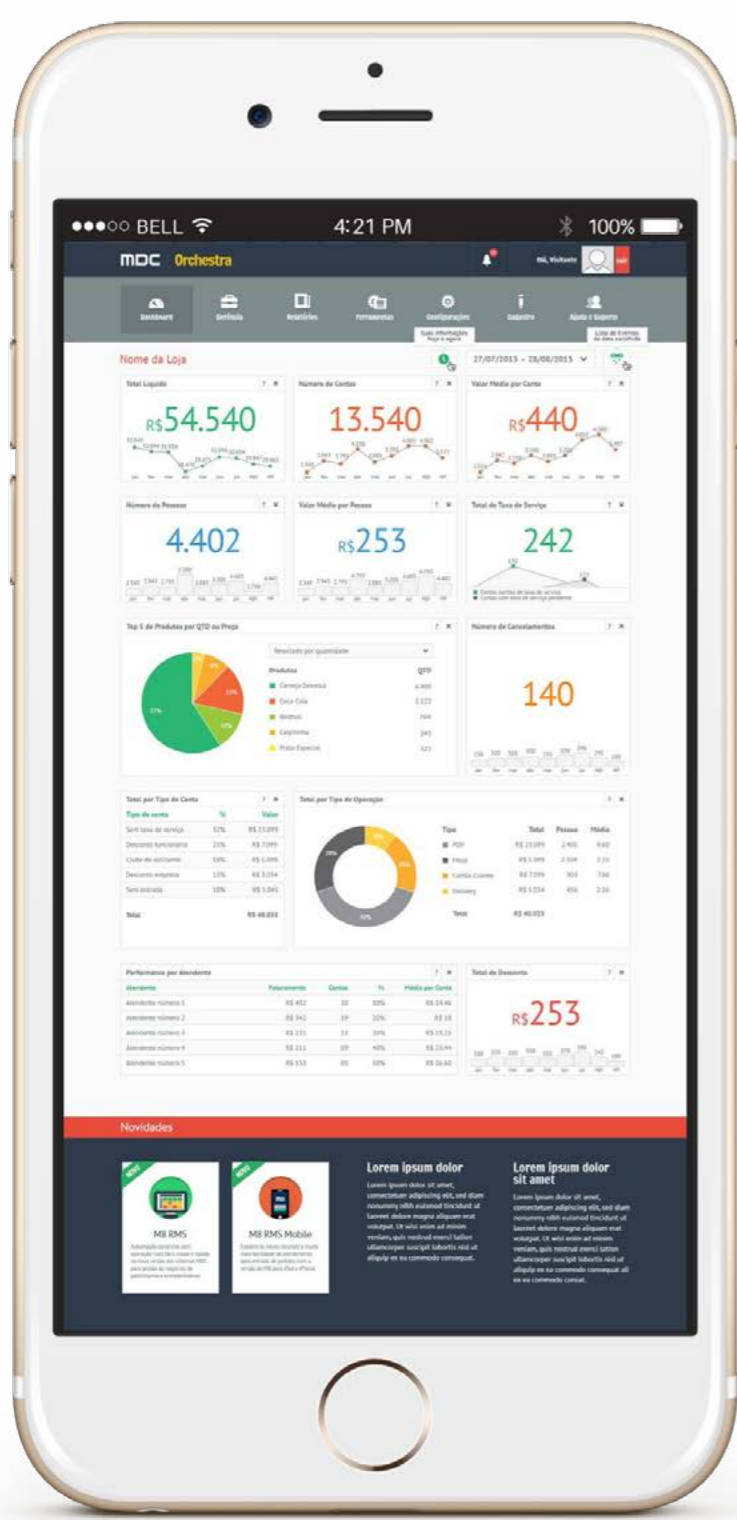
●●●○○ BELL 4:21 PM 100%

MDC Orchestra

Olá, Visitante

Dashboard Gerência Relatórios Ferramentas Configurações Cadastro Ajuda e Suporte

Nome da Loja

27/07/2015 - 28/08/2015

Total Líquido
R$54.540

Número de Contas
13.540

Valor Médio por Conta
R$440

Número de Pessoas
4.402

Valor Médio por Pessoa
R$253

Total de Taxa de Serviço
242

Top 5 de Produtos por QTD ou Preço

Resultado por quantidade

| Produtos | QTD |
|---|---|
| Cerveja Devassa | 4.400 |
| Coca Cola | 2.222 |
| Bistrot | 704 |
| Caipirinha | 345 |
| Prato Especial | 323 |

Número de Cancelamentos
140

Total por Tipo de Conta

| Tipo de conta | % | Valor |
|---|---|---|
| Sem taxa de serviço | 32% | R$ 23.099 |
| Desconto funcionário | 25% | R$ 7.099 |
| Clube do assinante | 18% | R$ 5.099 |
| Desconto empresa | 15% | R$ 3.034 |
| Sem entrada | 10% | R$ 1.045 |
| Total | | R$ 40.033 |

Total por Tipo de Operação

| Tipo | Total | Pessoa | Média |
|---|---|---|---|
| POS | R$ 23.099 | 2.405 | 9.60 |
| Preço | R$ 5.099 | 2.334 | 2.21 |
| Cartão Cliente | R$ 7.099 | 900 | 7.88 |
| Delivery | R$ 3.034 | 456 | 2.26 |
| Total | R$ 40.033 | | |

Performance por Atendente

| Atendente | Faturamento | Contas | % | Média por Conta |
|---|---|---|---|---|
| Atendente número 1 | R$ 452 | 30 | 30% | R$ 19.46 |
| Atendente número 2 | R$ 342 | 19 | 20% | R$ 18 |
| Atendente número 3 | R$ 231 | 12 | 30% | R$ 19.25 |
| Atendente número 4 | R$ 211 | 09 | 40% | R$ 23.44 |
| Atendente número 5 | R$ 153 | 05 | 50% | R$ 30.60 |

Total de Desconto
R$253

Novidades

NOVO
MB RMS

NOVO
MB RMS Mobile

Lorem ipsum dolor
Lorem ipsum dolor sit amet, consectetuer adipiscing elit, sed diam nonummy nibh euismod tincidunt ut laoreet dolore magna aliquam erat volutpat. Ut wisi enim ad minim veniam, quis nostrud exerci tation ullamcorper suscipit lobortis nisl ut aliquip ex ea commodo consequat.

Lorem ipsum dolor sit amet
Lorem ipsum dolor sit amet, consectetuer adipiscing elit, sed diam nonummy nibh euismod tincidunt ut laoreet dolore magna aliquam erat volutpat. Ut wisi enim ad minim veniam, quis nostrud exerci tation ullamcorper suscipit lobortis nisl ut aliquip ex ea commodo consequat.